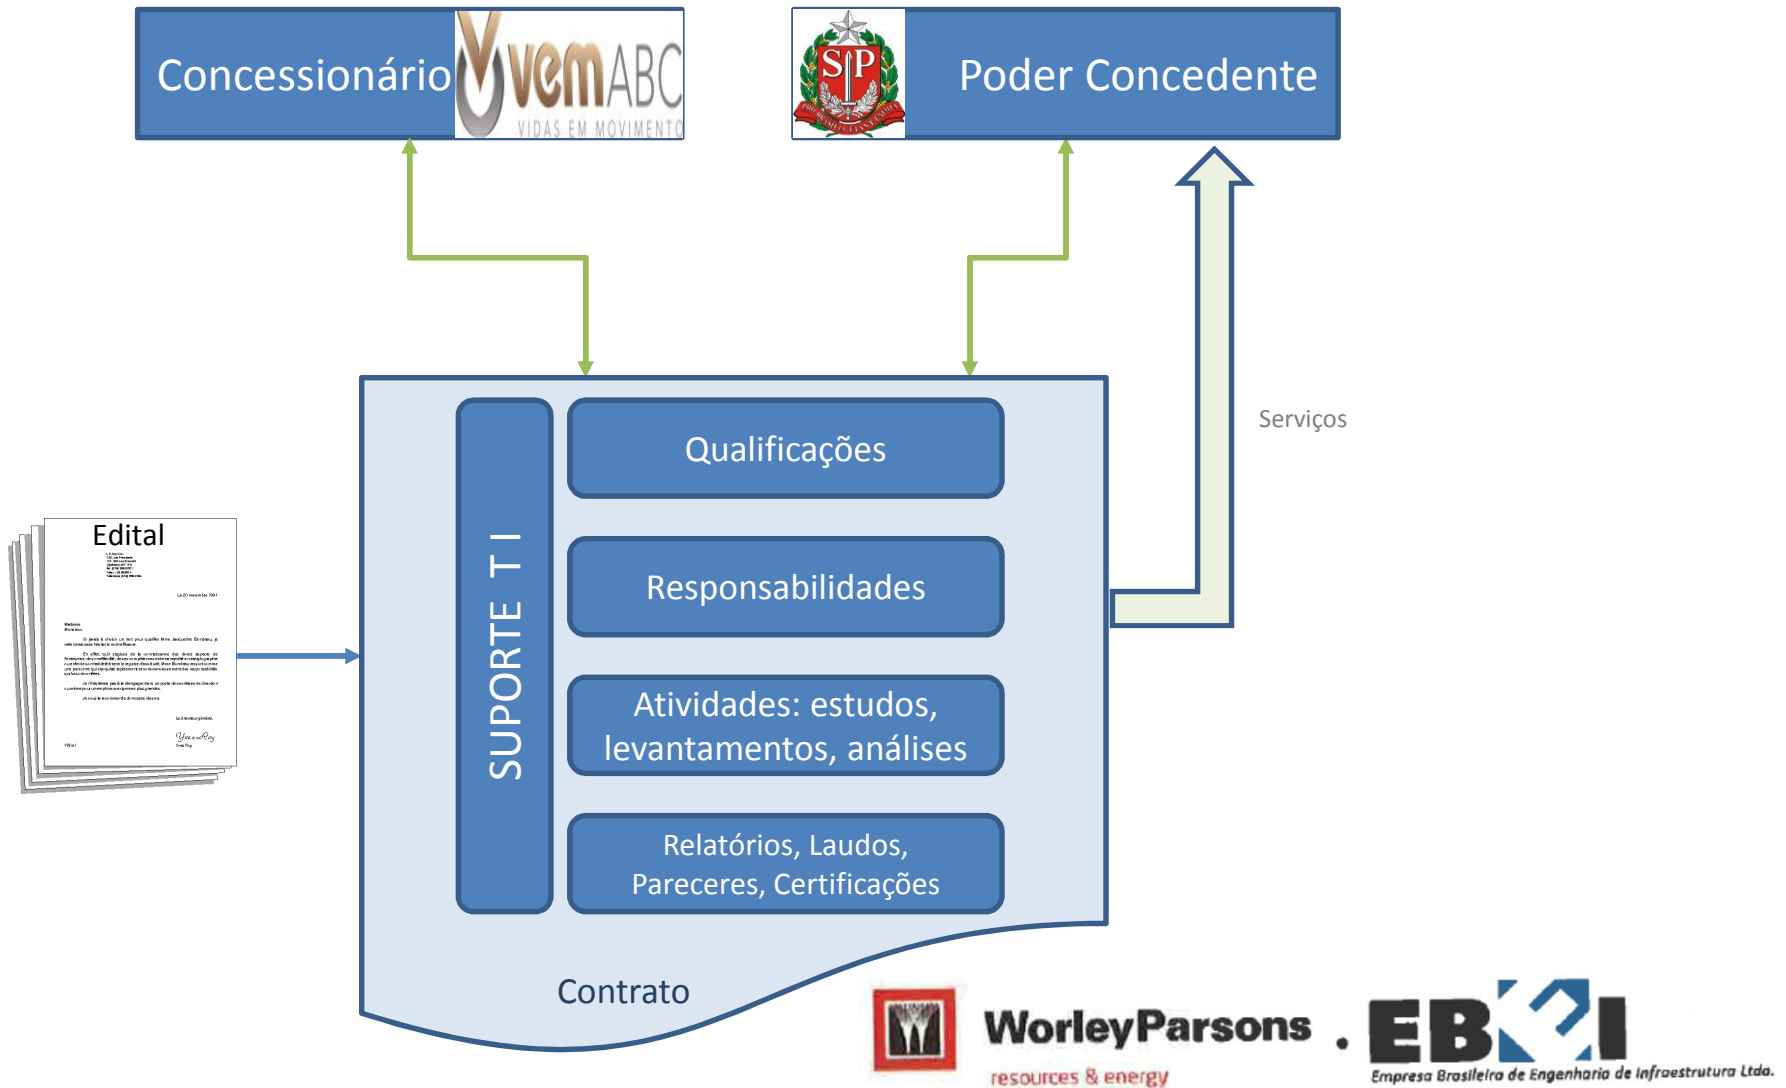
Concessionário vemABC VIDAS EM MOVIMENTO

SP

Poder Concedente

Serviços

Edital

SUPORTE T I

Qualificações

Responsabilidades

Atividades: estudos, levantamentos, análises

Relatórios, Laudos, Pareceres, Certificações

Contrato

WorleyParsons resources & energy

EBEI Empresa Brasileira de Engenharia de Infraestrutura Ltda.